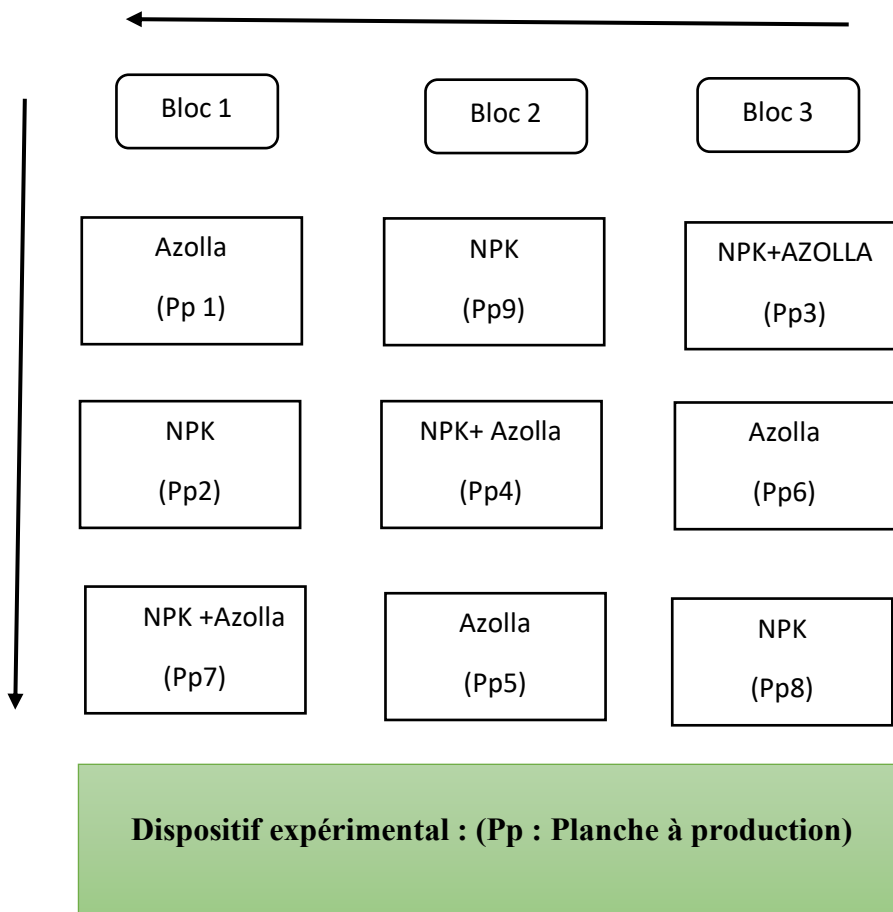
Bloc 1

Bloc 2

Bloc 3

Azolla
(Pp 1)

NPK
(Pp9)

NPK+AZOLLA
(Pp3)

NPK
(Pp2)

NPK+ Azolla
(Pp4)

Azolla
(Pp6)

NPK +Azolla
(Pp7)

Azolla
(Pp5)

NPK
(Pp8)

Dispositif expérimental : (Pp : Planche à production)